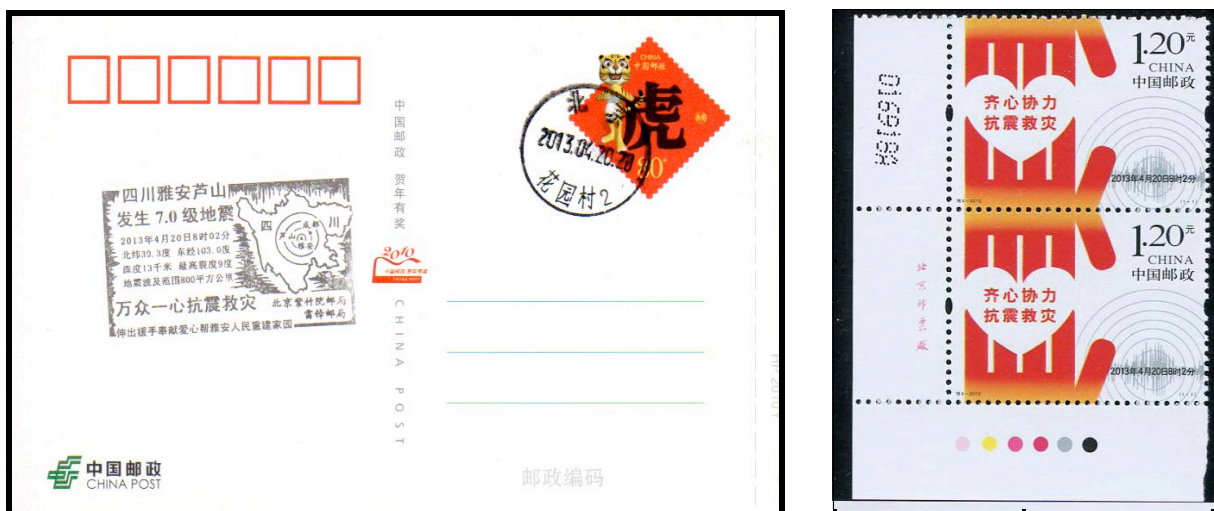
四川雅安芦山
发生 7.0 级地震
2013年4月20日8时02分
北纬30.3度 东经103.0度
深度13千米 最高烈度9度
地震波及范围800平方公里
四川
芦山
成都
雅安
万众一心抗震救灾
北京紫竹院邮局
雷锋邮局
伸出援手奉献爱心帮雅安人民重建家园

中国邮政 贺年有奖

2010

CHINA POST

CHINA 中国邮政
虎
80分

北
2013.04.20.18
花园村 2

中国邮政
CHINA POST

邮政编码

HP2010

1.20元
CHINA
中国邮政
齐心协力
抗震救灾
2013年4月20日8时2分
特8-2013
(1-1)

1.20元
CHINA
中国邮政
齐心协力
抗震救灾
2013年4月20日8时2分
特8-2013
(1-1)

01691810

北京邮票厂